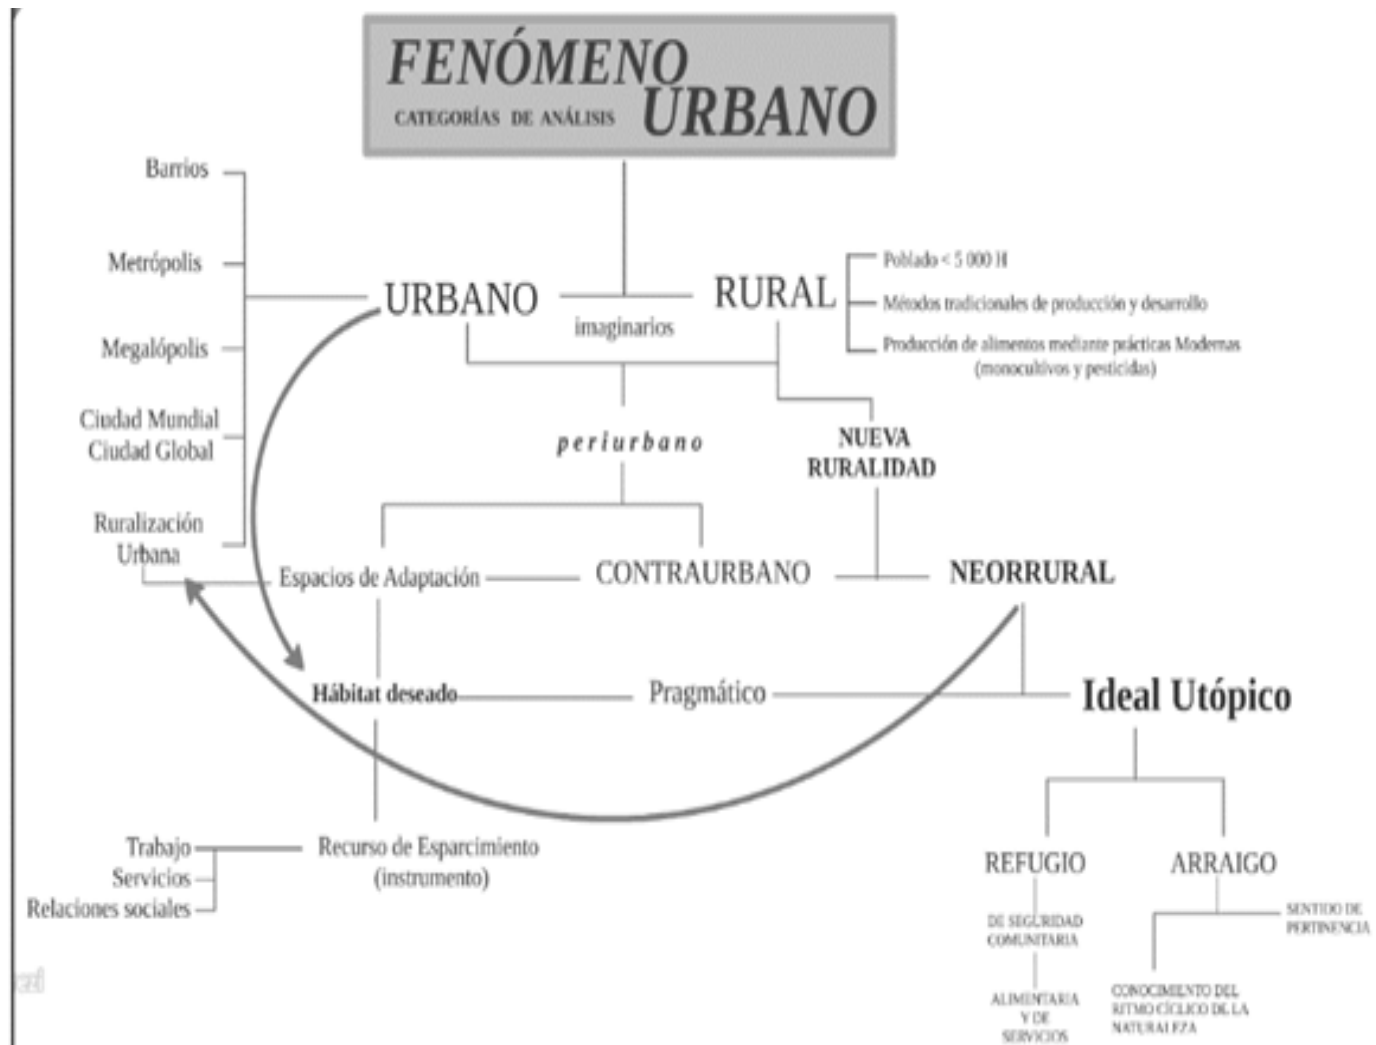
FENÓMENO URBANO
CATEGORÍAS DE ANÁLISIS

Barrios
Metrópolis
Megalópolis
Ciudad Mundial
Ciudad Global
Ruralización Urbana

URBANO
imaginarios
RURAL

Poblado < 5 000 H
Métodos tradicionales de producción y desarrollo
Producción de alimentos mediante prácticas Modernas (monocultivos y pesticidas)

periurbano
NUEVA RURALIDAD

Espacios de Adaptación
CONTRAURBANO
NEORRURAL

Hábitat deseado
Pragmático
Ideal Utópico

Trabajo
Servicios
Relaciones sociales
Recurso de Esparcimiento (instrumento)

REFUGIO
ARRAIGO
DE SEGURIDAD COMUNITARIA
ALIMENTARIA Y DE SERVICIOS
SENTIDO DE PERTINENCIA
CONOCIMIENTO DEL RITMO CÍCLICO DE LA NATURALEZA